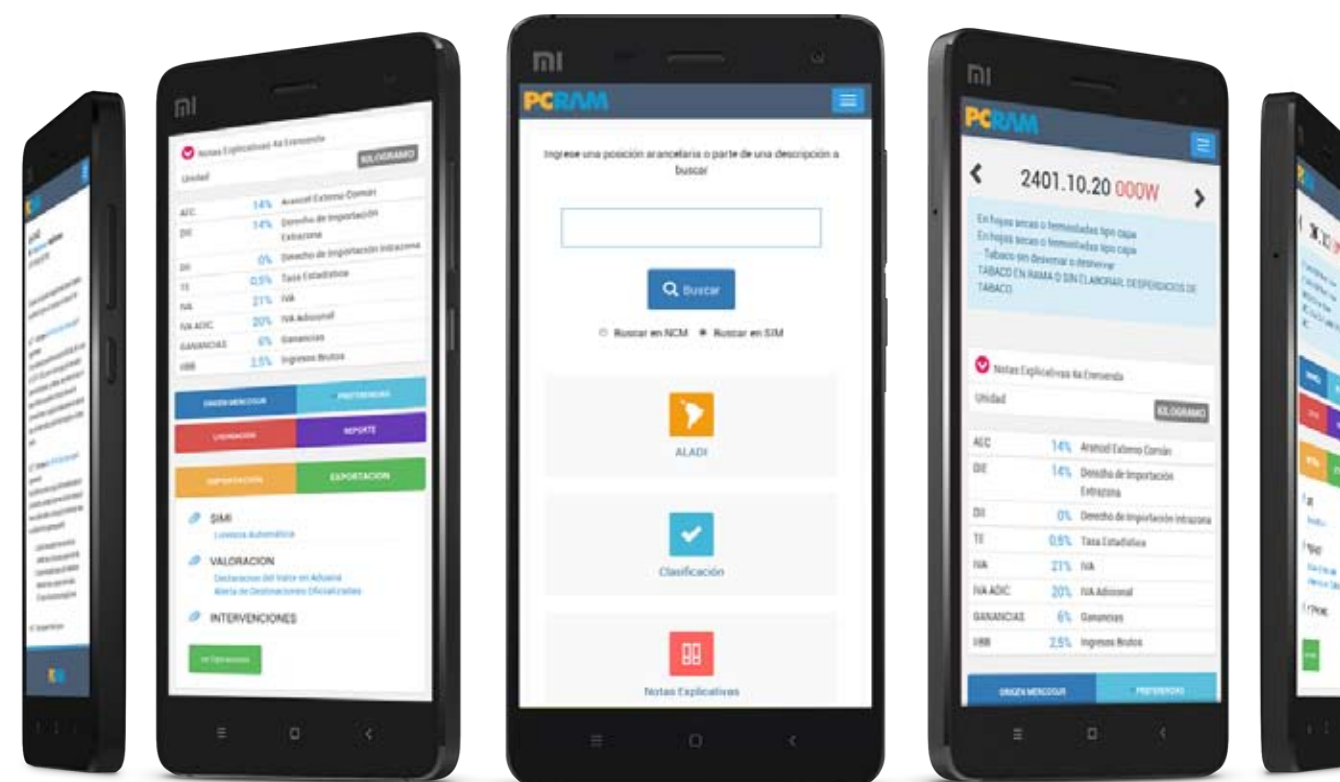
mi

Notas Explicativas 4a Enmienda

Unidad KILOGRAMO

| | | |
|---|---|---|
| AEC | 14% | Arancel Externo Común |
| DIE | 14% | Derecho de Importación Extrazona |
| DII | 0% | Derecho de Importación Intrazona |
| TE | 0.5% | Tasa Estadística |
| IVA | 21% | IVA |
| IVA ADIC | 20% | IVA Adicional |
| GANANCIAS | 6% | Ganancias |
| IIBB | 2.5% | Ingresos Brutos |

ORIGEN MERCOSUR PREFERENCIAS
LIQUIDACION REPORTE
IMPORTACION EXPORTACION

SIMI
Licencia Automática

VALORACION
Declaraciones del Valor en Aduana
Alerta de Destinaciones Oficializadas

INTERVENCIONES

mi

PCRAM

Ingrese una posición arancelaria o parte de una descripción a buscar

Buscar

Buscar en NCM Buscar en SIM

ALADI

Clasificación

Notas Explicativas

mi

PCRAM

2401.10.20 000W

En hojas secas o fermentadas tipo capa
En hojas secas o fermentadas tipo capa
- Tabaco sin desvenar o desnervar
TABACO EN RAMA O SIN ELABORAR; DESPERDICIOS DE TABACO.

Notas Explicativas 4a Enmienda

Unidad KILOGRAMO

| | | |
|---|---|---|
| AEC | 14% | Arancel Externo Común |
| DIE | 14% | Derecho de Importación Extrazona |
| DII | 0% | Derecho de Importación Intrazona |
| TE | 0.5% | Tasa Estadística |
| IVA | 21% | IVA |
| IVA ADIC | 20% | IVA Adicional |
| GANANCIAS | 6% | Ganancias |
| IIBB | 2.5% | Ingresos Brutos |

ORIGEN MERCOSUR PREFERENCIAS